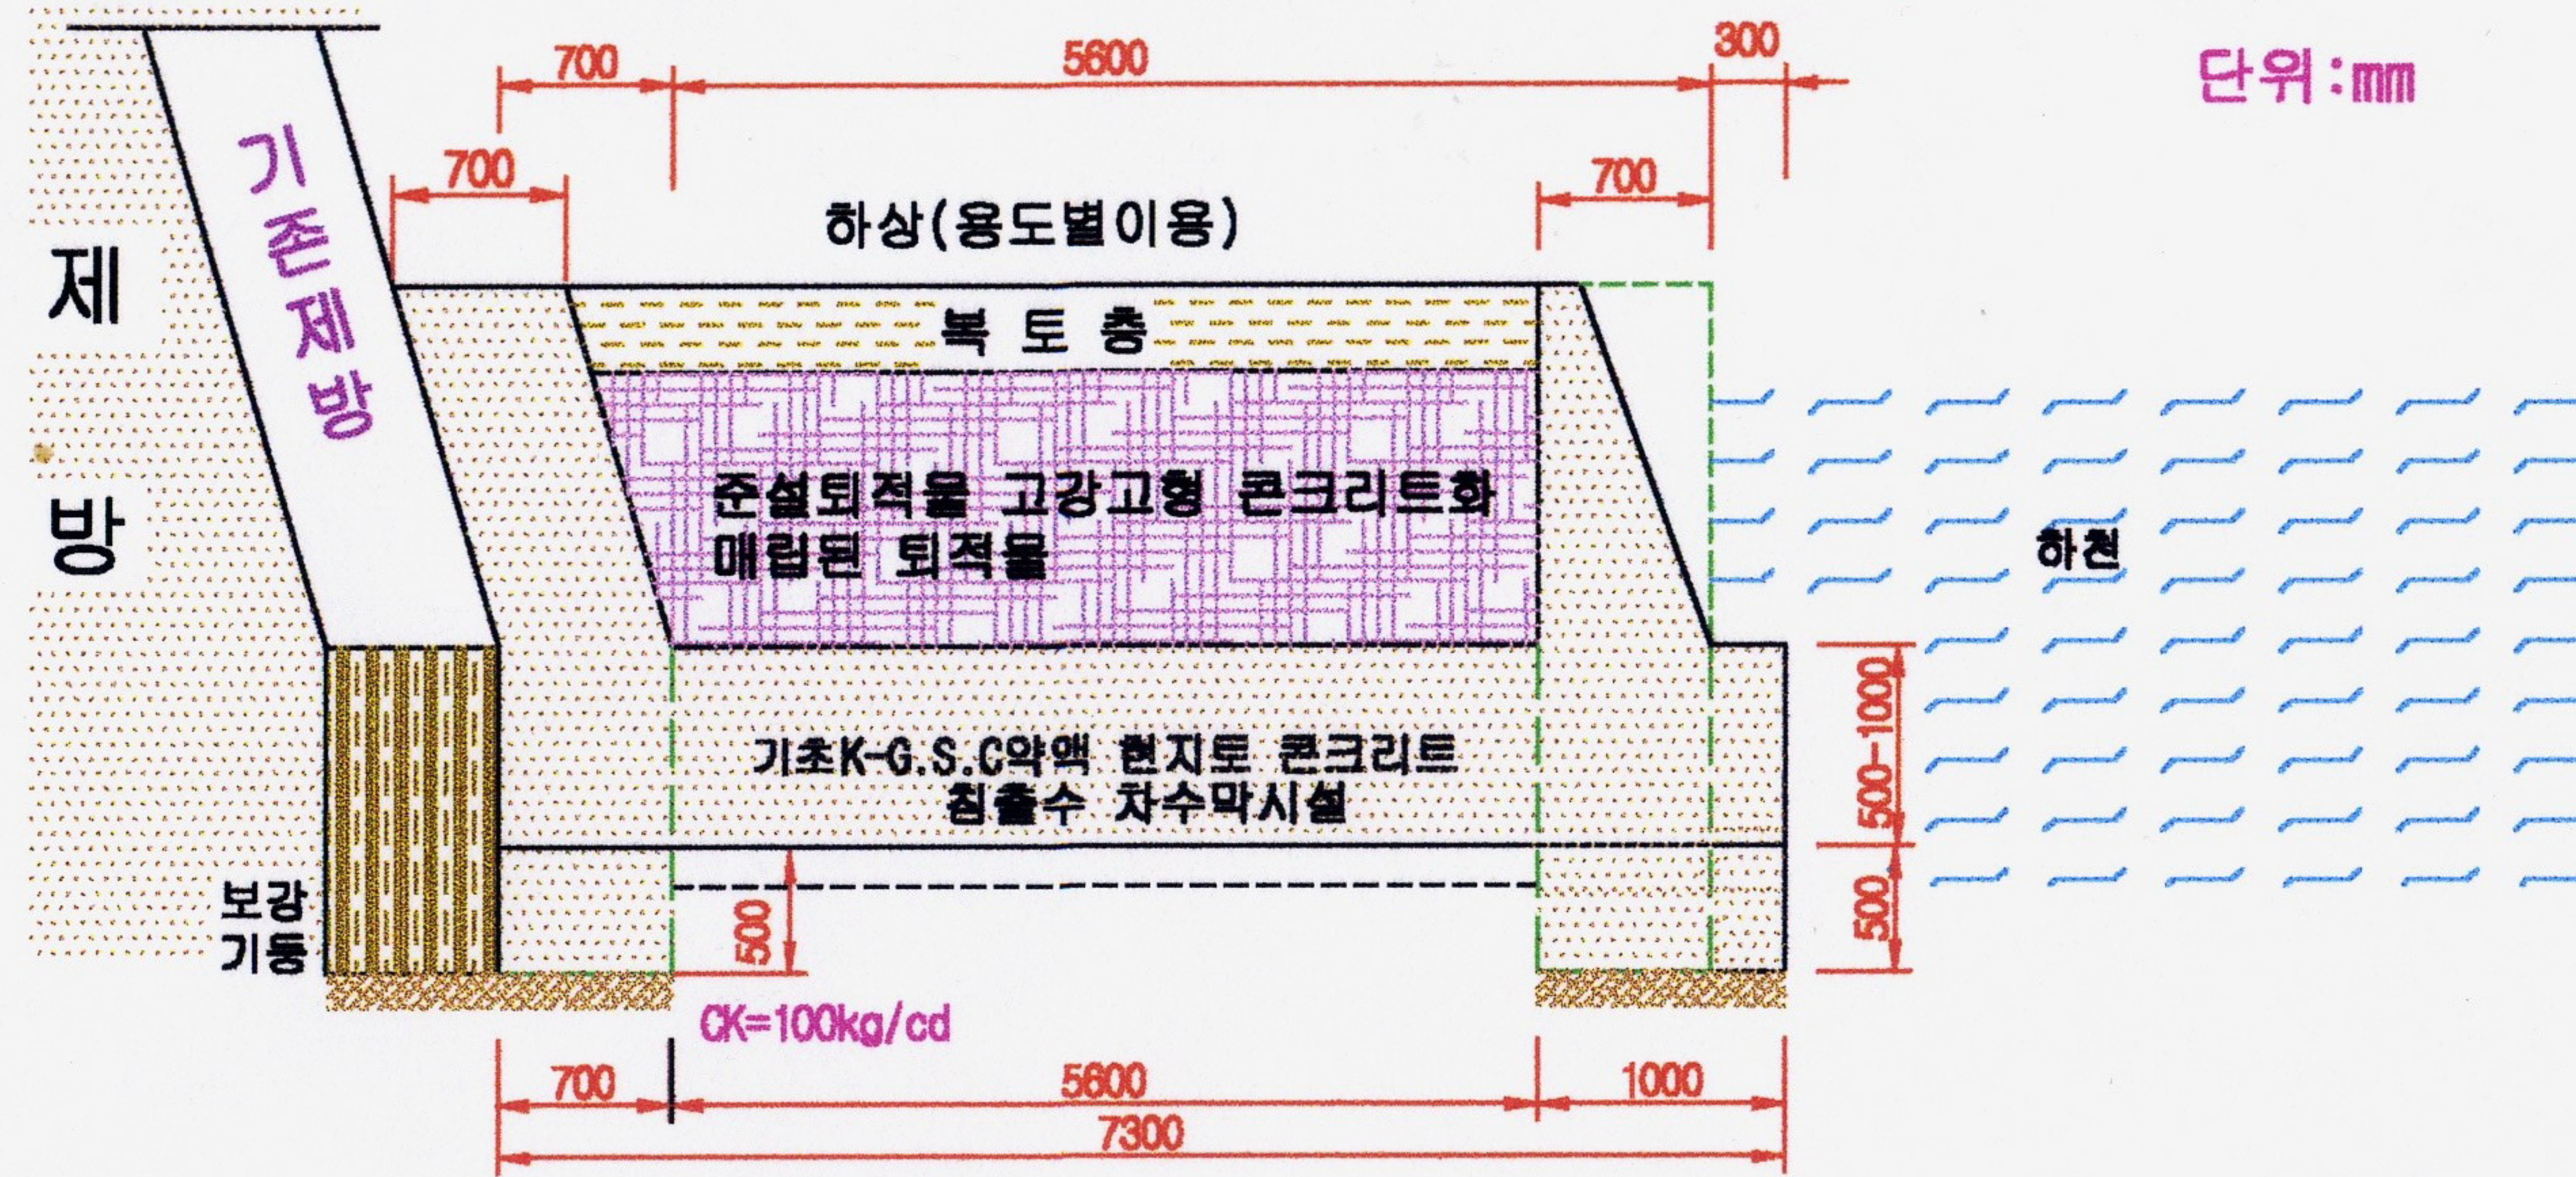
700 5600 300

단위 : mm

700

700

하상(용도별이용)

기존제방

제

방

복 토 층

준설퇴적물 고강고형 콘크리트화
매립된 퇴적물

하천

500~1000

기초K-G.S.C약액 현지토 콘크리트
침출수 차수막시설

500

500

보강
기둥

CK=100kg/cd

700 5600 1000

7300